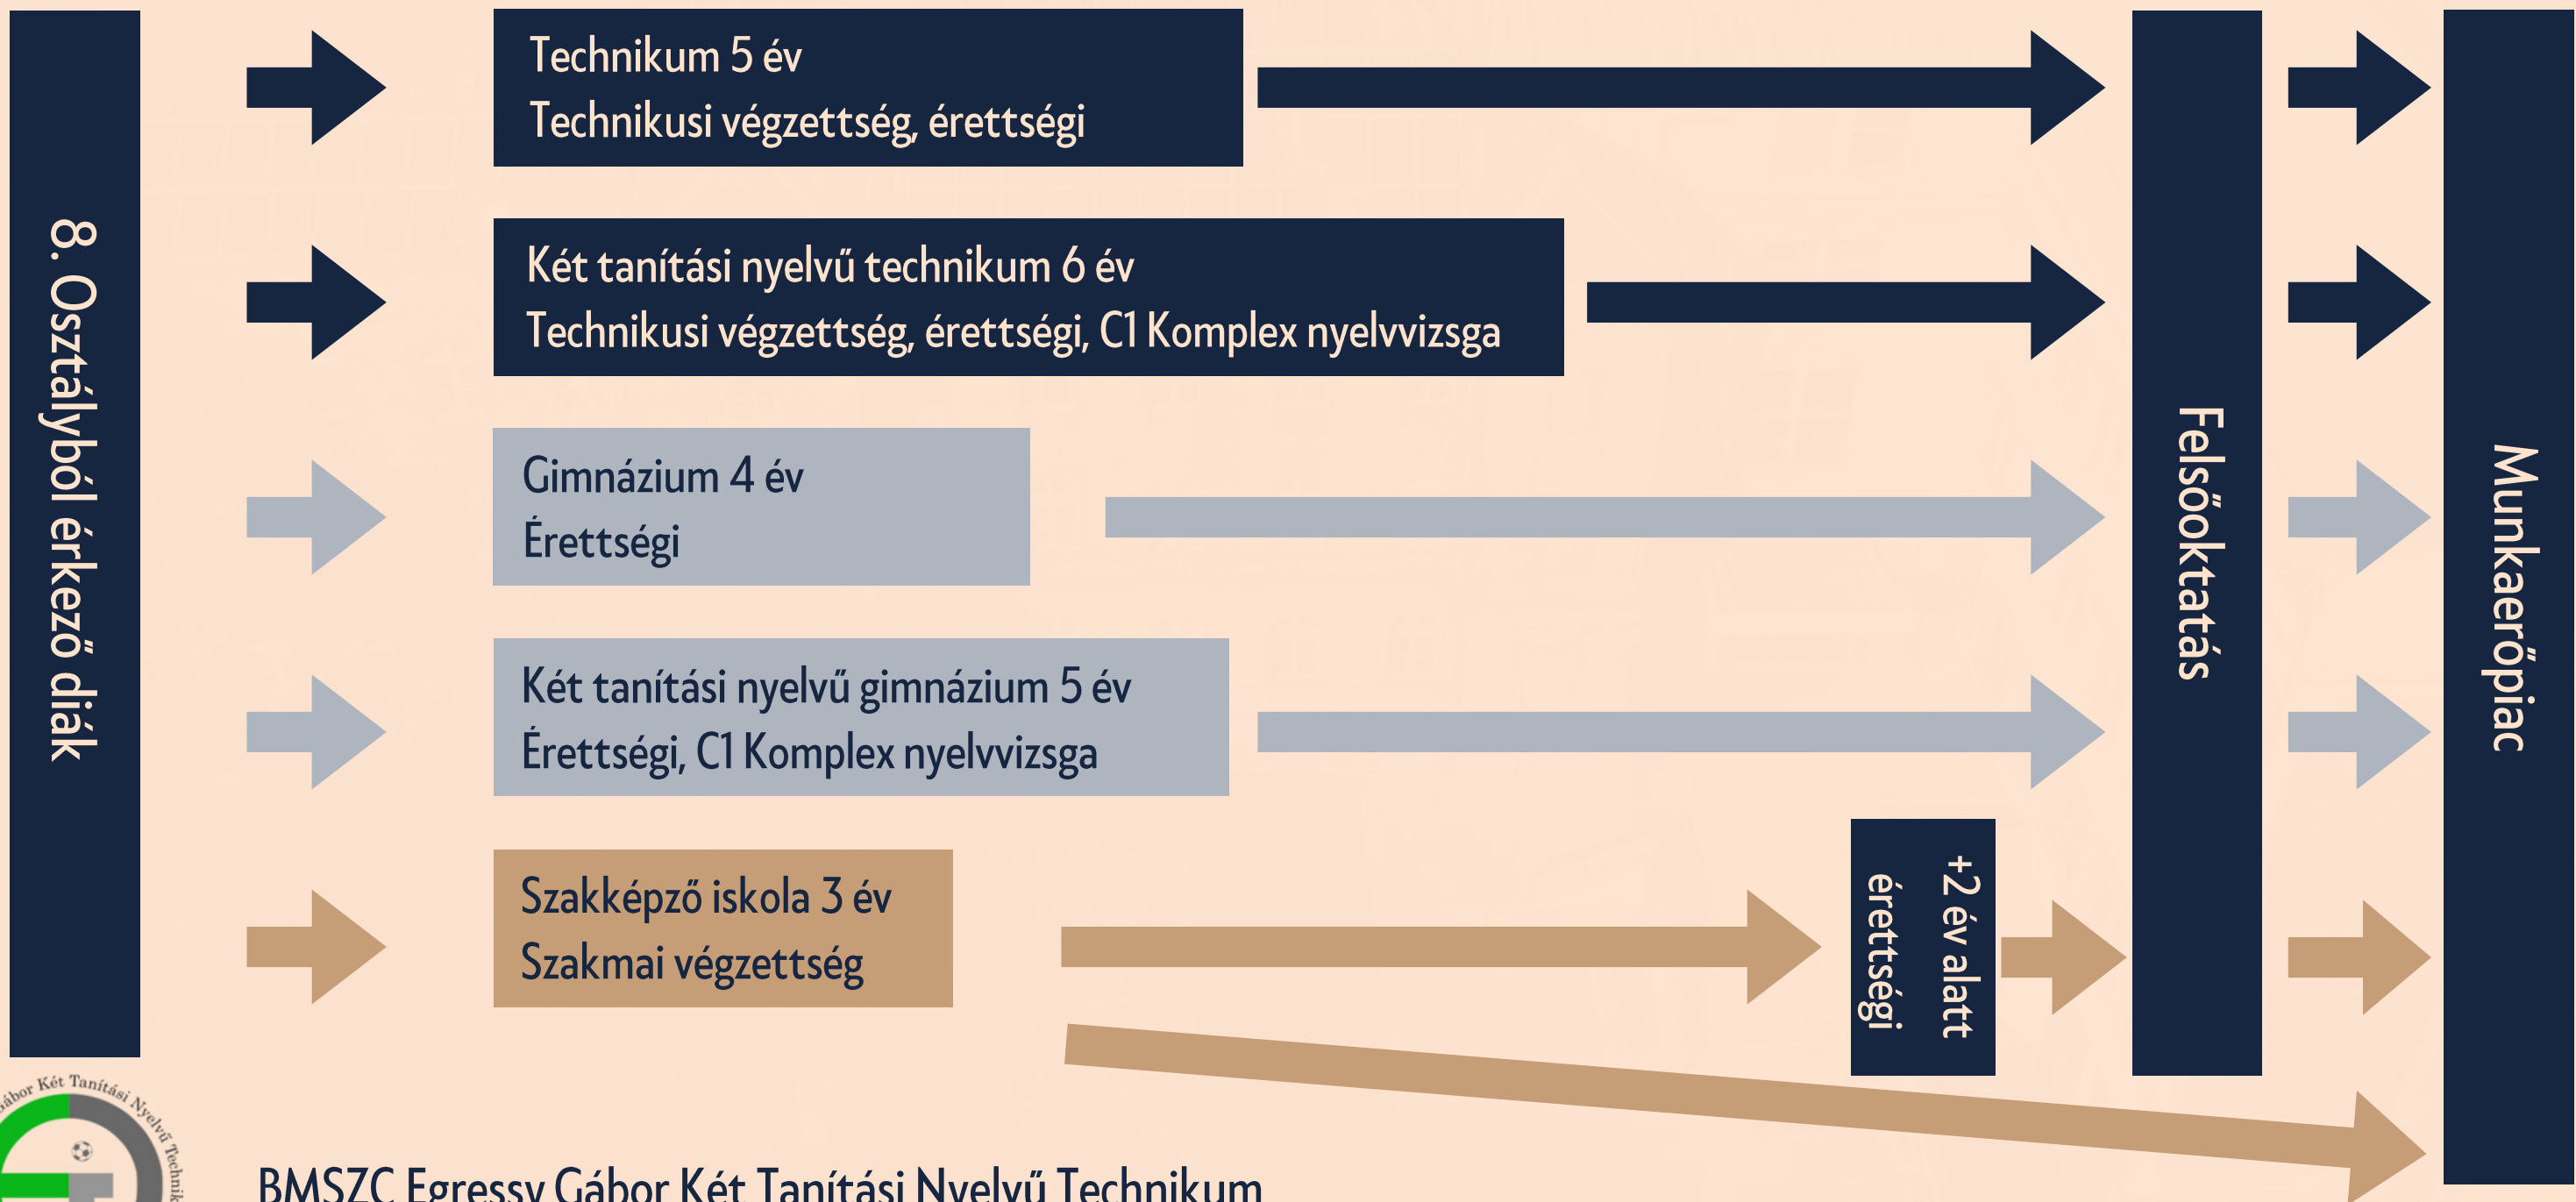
8. Osztályból érkező diák

Technikum 5 év
Technikusi végzettség, érettségi

Két tanítási nyelvű technikum 6 év
Technikusi végzettség, érettségi, C1 Komplex nyelvvizsga

Gimnázium 4 év
Érettségi

Két tanítási nyelvű gimnázium 5 év
Érettségi, C1 Komplex nyelvvizsga

Szakképző iskola 3 év
Szakmai végzettség

+2 év alatt érettségi

Felsőoktatás

Munkaerőpiac

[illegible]ábor Két Tanítási Nyelvű Technik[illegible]

BMSZC Egressy Gábor Két Tanítási Nyelvű Technikum